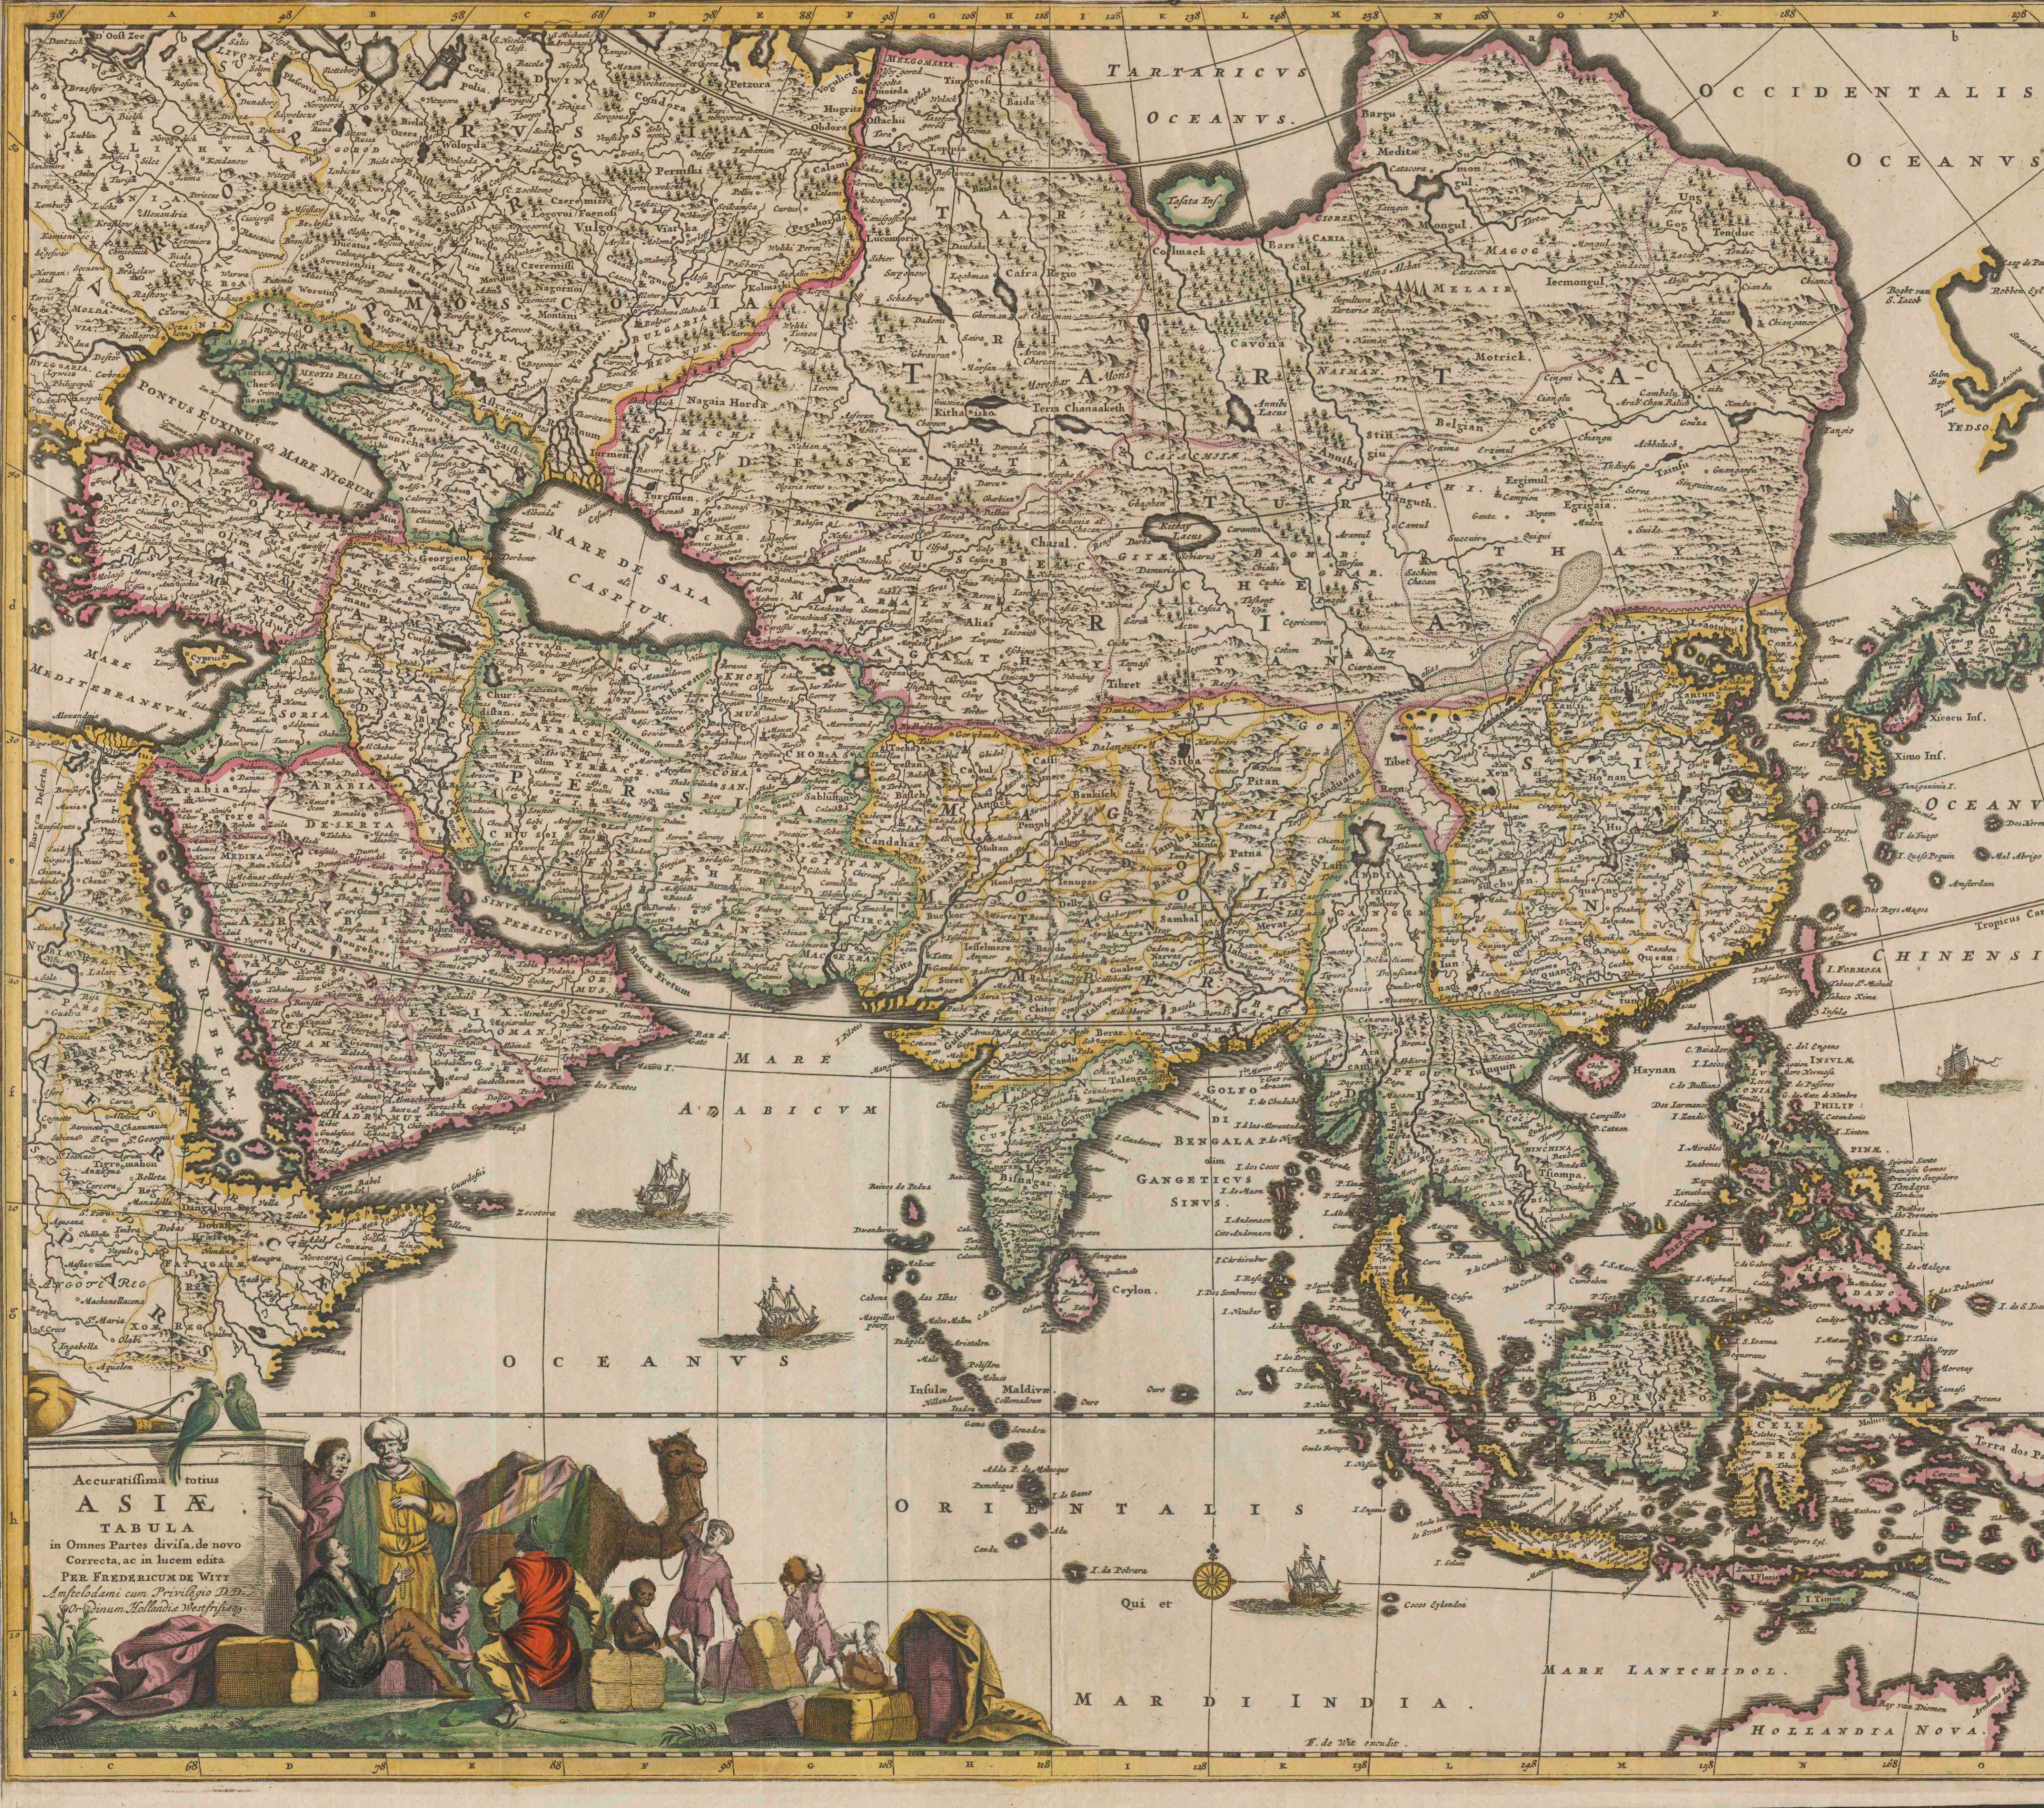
Accuratissima totius
ASIÆ
TABULA
in Omnes Partes divisa, de novo
Correcta, ac in lucem edita
PER FREDERICUM DE WITT
Amstelodami cum Privilegio D.D.
Ordinum Hollandiæ Westfrisiæq.

TARTARICUS OCEANUS
OCCIDENTALIS OCEANUS
PONTUS EUXINUS & MARE NIGRUM
MARE DE SALA CASPIUM
MARE MEDITERRANEUM
TARTARIA
CHINA
INDIA
PERSIA
MARE ARABICUM
GOLFO DI BENGALA
GANGETICUS SINUS
OCEANUS
ORIENTALIS
CHINENSIS
MAR DI INDIA
MARE LANTCHIDOL
HOLLANDIA NOVA
Ceylon
Insulæ Maldivæ
Haynan
I. FORMOSA
INSULÆ PHILIPPINÆ
YEDSO
Tropicus Cancri
Qui et
F. de Witt excudit